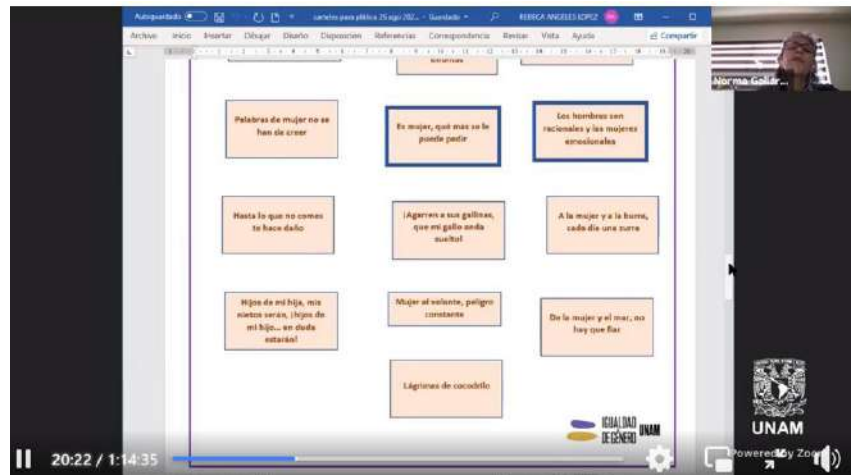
Autoguardado carteles para plática 25 ago 202... - Guardado REBECA ANGELES LOPEZ

Archivo Inicio Insertar Dibujar Diseño Disposición Referencias Correspondencia Revisar Vista Ayuda Compartir

Norma Goldr...

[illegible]

Palabras de mujer no se han de creer

Es mujer, qué más se le puede pedir

Los hombres son racionales y las mujeres emocionales

Hasta lo que no comes te hace daño

¡Agarren a sus gallinas, que mi gallo anda suelto!

A la mujer y a la burra, cada día una zurra

Hijos de mi hija, mis nietos serán, ¡hijos de mi hijo... en duda estarán!

Mujer al volante, peligro constante

De la mujer y el mar, no hay que fiar

Lágrimas de cocodrilo

IGUALDAD DE GÉNERO UNAM

UNAM

20:22 / 1:14:35

Powered by Zoom